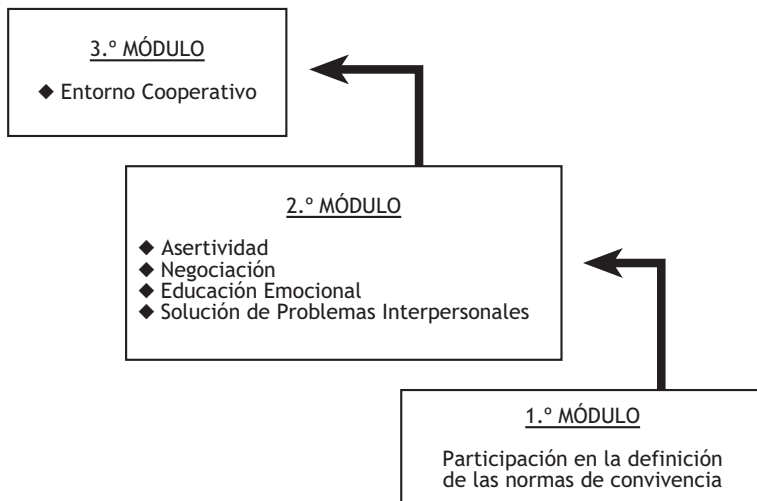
3.º MÓDULO

◆ Entorno Cooperativo

2.º MÓDULO

◆ Asertividad
◆ Negociación
◆ Educación Emocional
◆ Solución de Problemas Interpersonales

1.º MÓDULO

Participación en la definición de las normas de convivencia